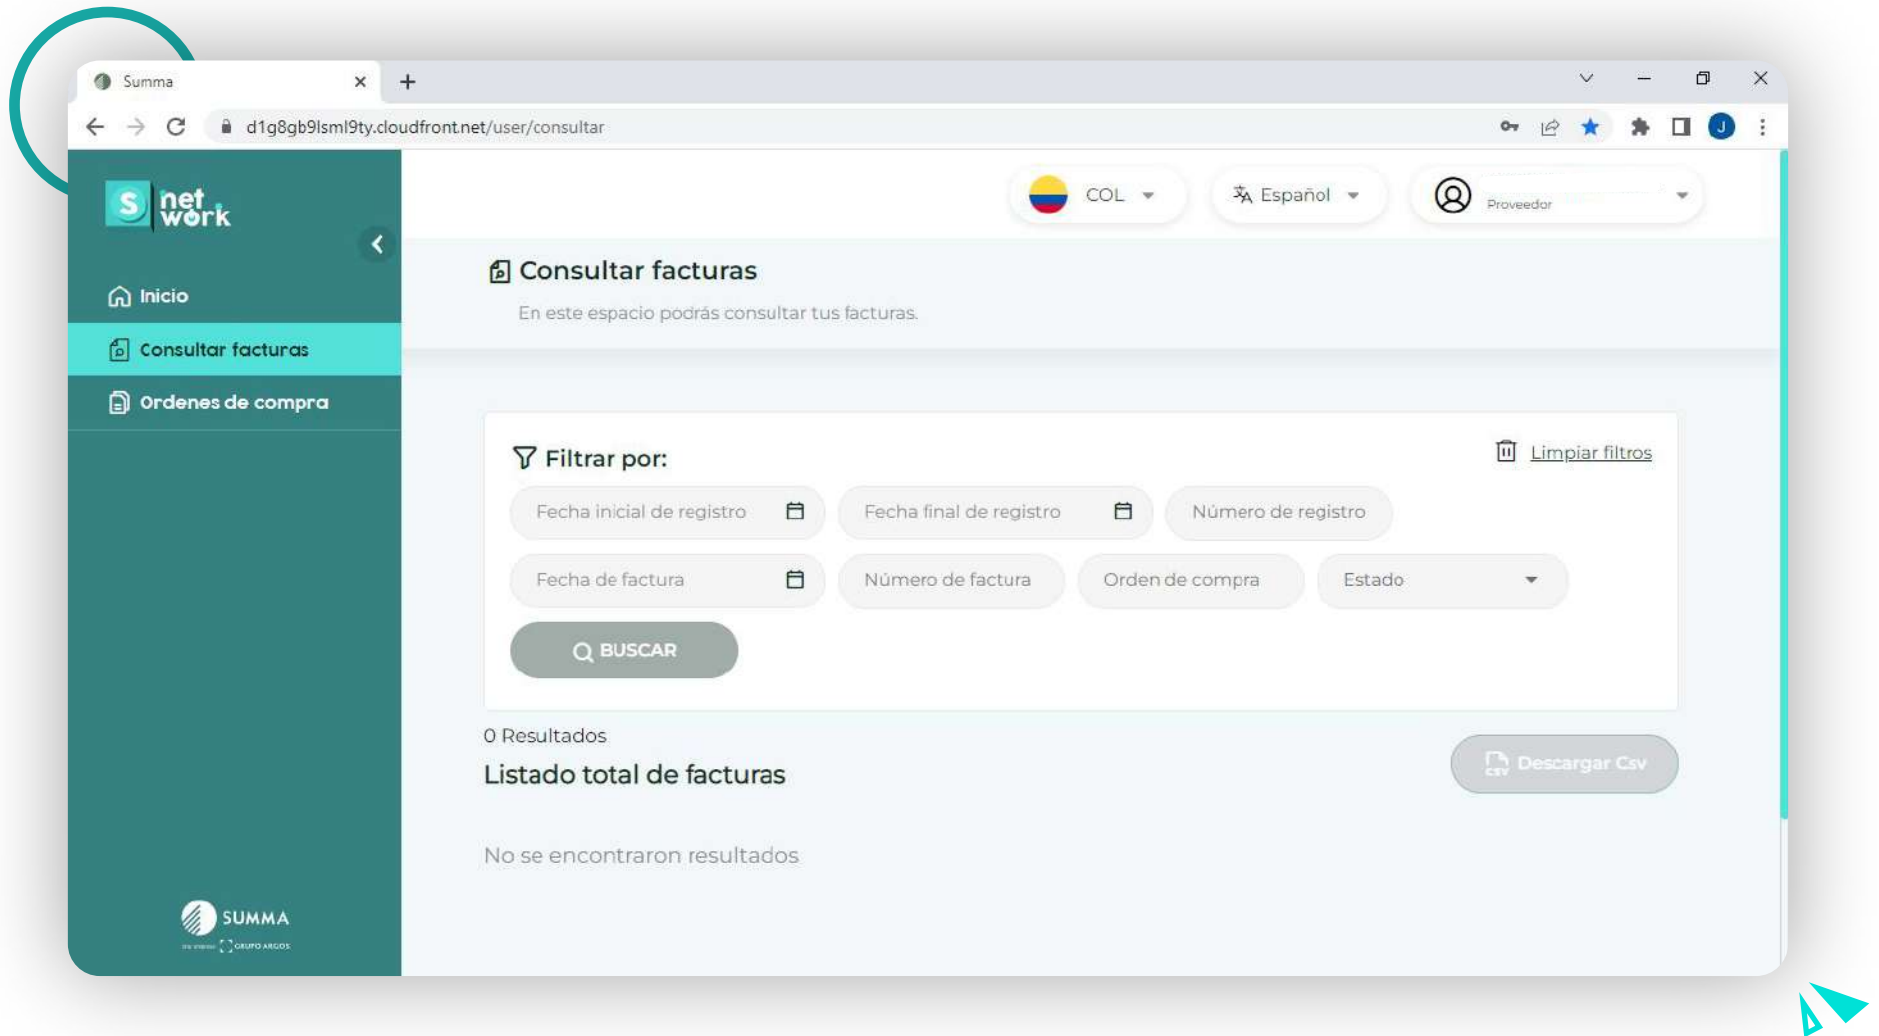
Summa

d1g8gb9lsml9ty.cloudfront.net/user/consultar

S net work

Inicio

Consultar facturas

Ordenes de compra

SUMMA
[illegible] GRUPO ARGOS

COL

Español

Proveedor

Consultar facturas

En este espacio podrás consultar tus facturas.

Filtrar por:

Limpiar filtros

Fecha inicial de registro

Fecha final de registro

Número de registro

Fecha de factura

Número de factura

Orden de compra

Estado

BUSCAR

0 Resultados

Listado total de facturas

Descargar Csv

No se encontraron resultados